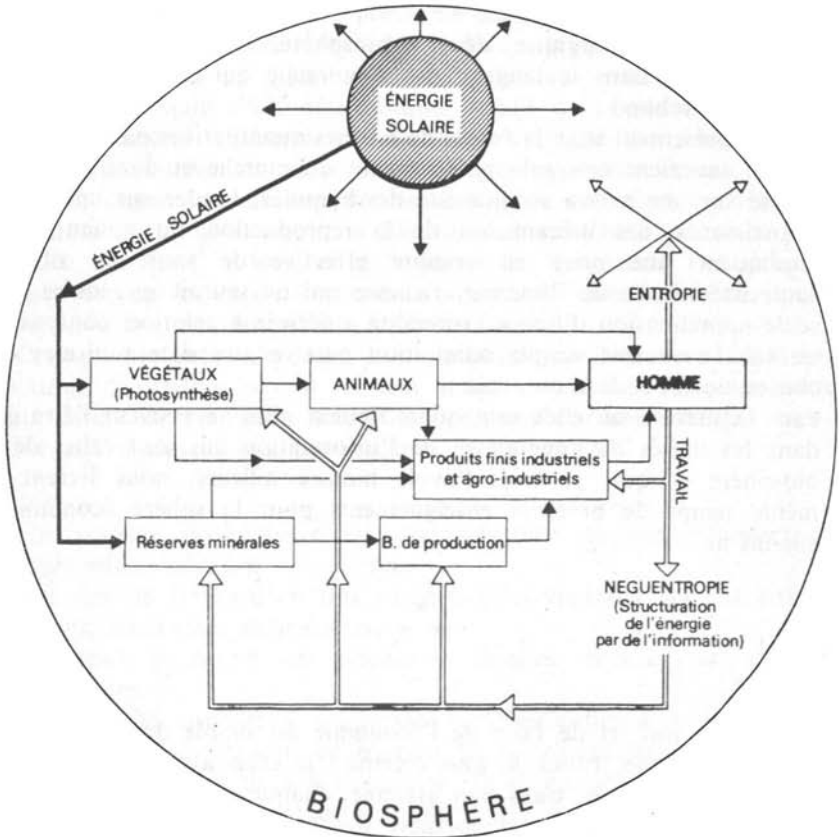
ÉNERGIE SOLAIRE

ÉNERGIE SOLAIRE

ENTROPIE

VÉGÉTAUX (Photosynthèse)

ANIMAUX

HOMME

TRAVAIL

Produits finis industriels et agro-industriels

Réserves minérales

B. de production

NEGUENTROPIE (Structuration de l'énergie par de l'information)

BIOSPHÈRE